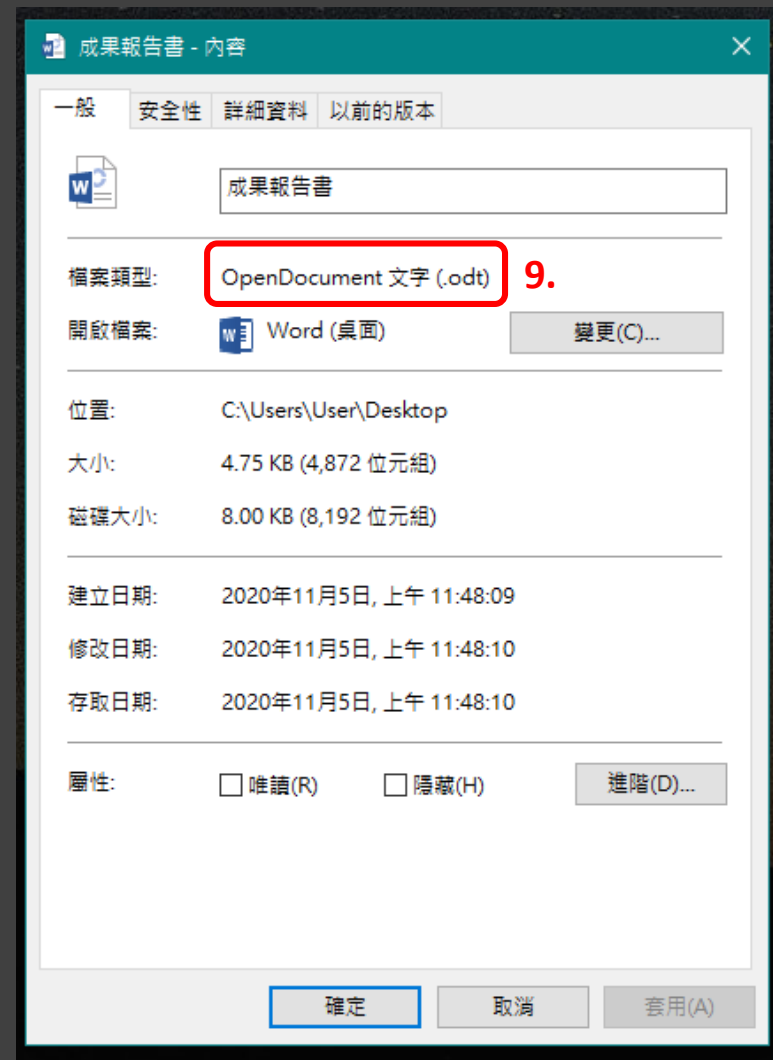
成果報告書 - 內容

一般 安全性 詳細資料 以前的版本

成果報告書

檔案類型: OpenDocument 文字 (.odt) 9.

開啟檔案: Word (桌面) 變更(C)...

位置: C:\Users\User\Desktop

大小: 4.75 KB (4,872 位元組)

磁碟大小: 8.00 KB (8,192 位元組)

建立日期: 2020年11月5日, 上午 11:48:09

修改日期: 2020年11月5日, 上午 11:48:10

存取日期: 2020年11月5日, 上午 11:48:10

屬性: 唯讀(R) 隱藏(H) 進階(D)...

確定 取消 套用(A)